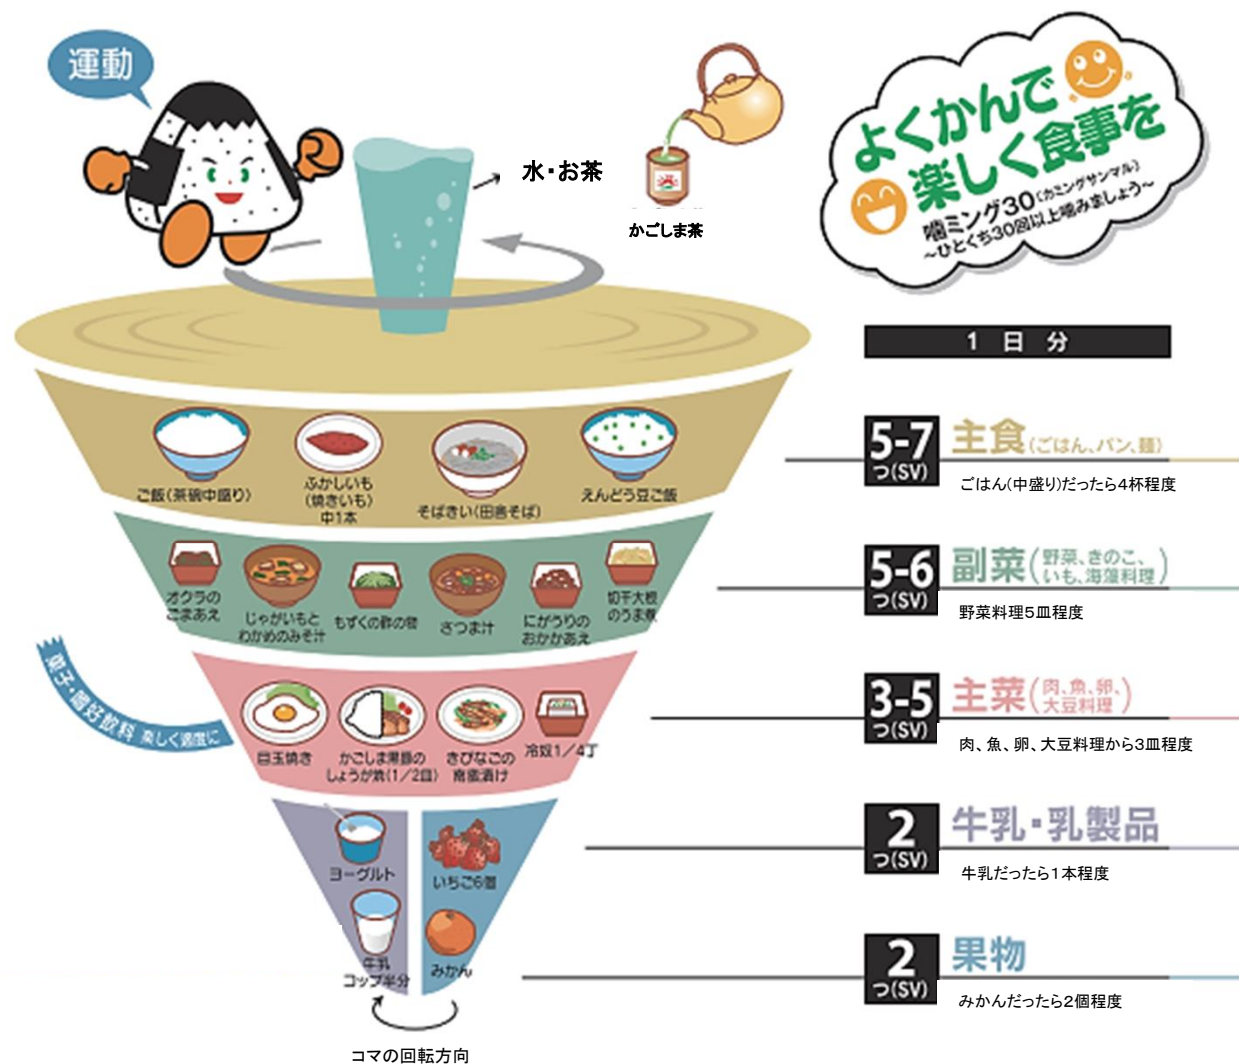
運動

水・お茶

かごしま茶

よくかんで楽しく食事を
噛ミング30(カミングサンマル)
~ひとくち30回以上噛みましょう~

1 日 分

ご飯(茶碗中盛り)
ふかしいも(焼きいも)中1本
そばきい(田舎そば)
えんどう豆ご飯

5-7つ(SV) 主食(ごはん、パン、麺)
ごはん(中盛り)だったら4杯程度

オクラのごまあえ
じゃがいもとわかめのみそ汁
もずくの酢の物
さつま汁
にがうりのおかかあえ
切干大根のうま煮

5-6つ(SV) 副菜(野菜、きのこ、いも、海藻料理)
野菜料理5皿程度

菓子・嗜好飲料 楽しく適度に

目玉焼き
かごしま黒豚のしょうが焼(1/2皿)
きびなごの南蛮漬け
冷奴1/4丁

3-5つ(SV) 主菜(肉、魚、卵、大豆料理)
肉、魚、卵、大豆料理から3皿程度

ヨーグルト
いちご6個
牛乳コップ半分
みかん

2つ(SV) 牛乳・乳製品
牛乳だったら1本程度

2つ(SV) 果物
みかんだったら2個程度

コマの回転方向